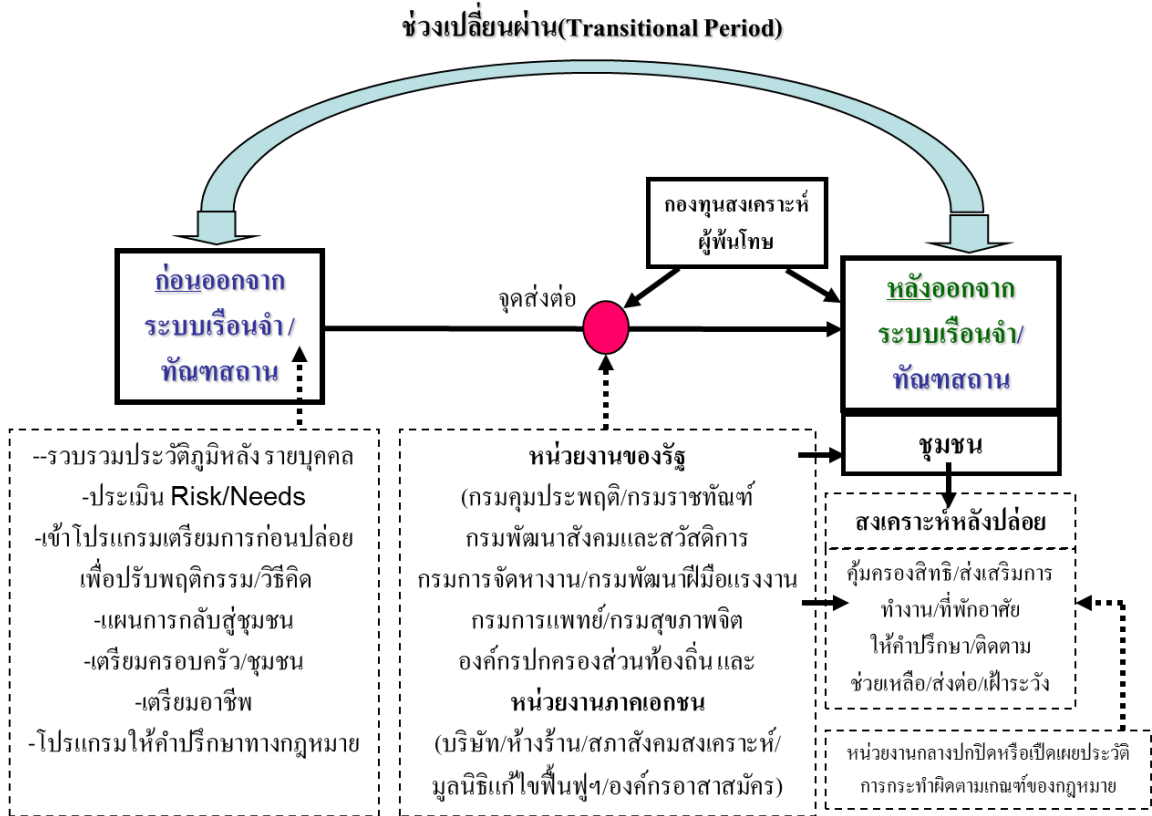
ช่วงเปลี่ยนผ่าน(Transitional Period)

ก่อนออกจาก ระบบเรือนจำ/ ทัณฑสถาน

จุดส่งต่อ

กองทุนสงเคราะห์ ผู้พ้นโทษ

หลังออกจาก ระบบเรือนจำ/ ทัณฑสถาน

ชุมชน

--รวบรวมประวัติภูมิหลัง รายบุคคล
-ประเมิน Risk/Needs
-เข้าโปรแกรมเตรียมการก่อนปล่อย เพื่อปรับพฤติกรรม/วิธีคิด
-แผนการกลับสู่ชุมชน
-เตรียมครอบครัว/ชุมชน
-เตรียมอาชีพ
-โปรแกรมให้คำปรึกษาทางกฎหมาย

หน่วยงานของรัฐ
(กรมคุมประพฤติ/กรมราชทัณฑ์
กรมพัฒนาสังคมและสวัสดิการ
กรมการจัดหางาน/กรมพัฒนาฝีมือแรงงาน
กรมการแพทย์/กรมสุขภาพจิต
องค์กรปกครองส่วนท้องถิ่น และ
หน่วยงานภาคเอกชน
(บริษัท/ห้างร้าน/สภาสังคมสงเคราะห์/
มูลนิธิแก้ไขฟื้นฟูฯ/องค์กรอาสาสมัคร)

สงเคราะห์หลังปล่อย

คุ้มครองสิทธิ/ส่งเสริมการ ทำงาน/ที่พักอาศัย ให้คำปรึกษา/ติดตาม ช่วยเหลือ/ส่งต่อ/เฝ้าระวัง

หน่วยงานกลางปกปิดหรือเปิดเผยประวัติ การกระทำผิดตามเกณฑ์ของกฎหมาย